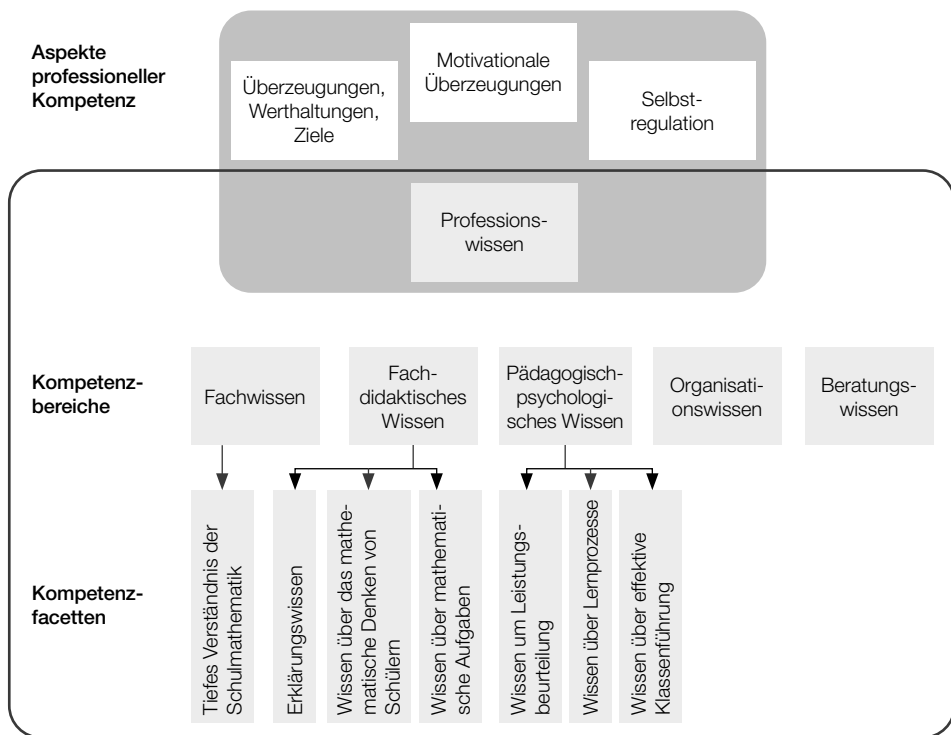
Aspekte professioneller Kompetenz

Überzeugungen, Werthaltungen, Ziele

Motivationale Überzeugungen

Selbstregulation

Professionswissen

Kompetenzbereiche

Fachwissen

Fachdidaktisches Wissen

Pädagogisch-psychologisches Wissen

Organisationswissen

Beratungswissen

Kompetenzfacetten

Tiefes Verständnis der Schulmathematik

Erklärungswissen

Wissen über das mathematische Denken von Schülern

Wissen über mathematische Aufgaben

Wissen um Leistungsbeurteilung

Wissen über Lernprozesse

Wissen über effektive Klassenführung